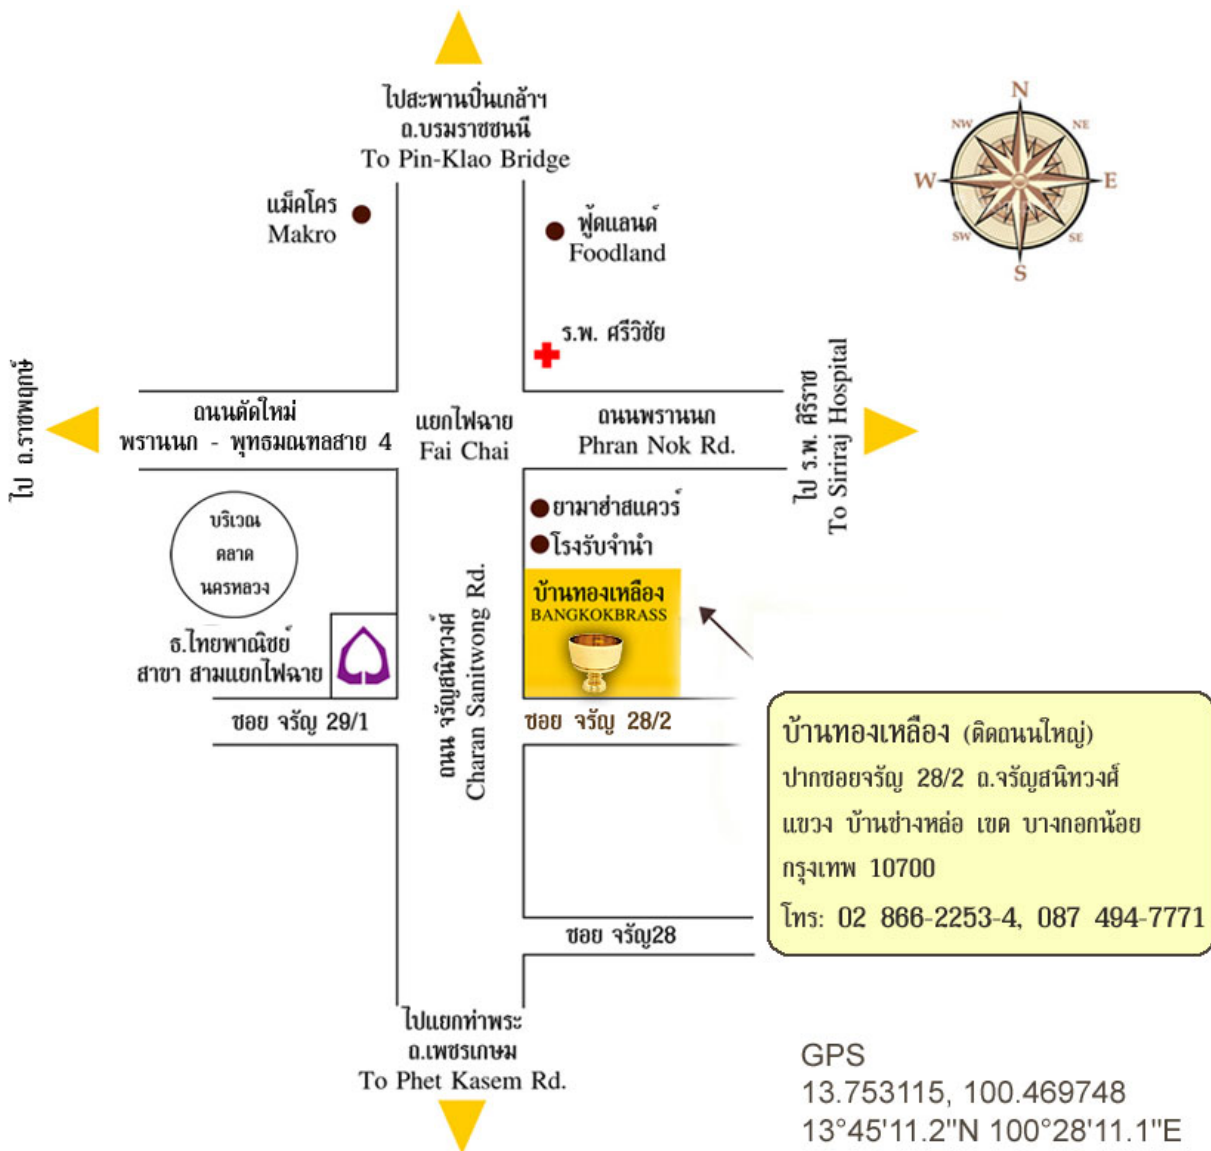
ไปสะพานปิ่นเกล้าฯ
ถ.บรมราชชนนี
To Pin-Klao Bridge

N
NW
NE
W
E
SW
SE
S

แม็คโคร
Makro

ฟู้ดแลนด์
Foodland

ร.พ. ศรีวิชัย

ไป ถ.ราชพฤกษ์

ถนนตัดใหม่
พรานนก - พุทธมณฑลสาย 4

แยกไฟฉาย
Fai Chai

ถนนพรานนก
Phran Nok Rd.

ไป ร.พ. ศิริราช
To Siriraj Hospital

ยามาฮ่าสแควร์
โรงรับจำนำ

บริเวณ
ตลาด
นครหลวง

ธ.ไทยพาณิชย์
สาขา สามแยกไฟฉาย

ถนน จรัญสนิทวงศ์
Charan Sanitwong Rd.

บ้านทองเหลือง
BANGKOKBRASS

ซอย จรัญ 29/1

ซอย จรัญ 28/2

บ้านทองเหลือง (ติดถนนใหญ่)
ปากซอยจรัญ 28/2 ถ.จรัญสนิทวงศ์
แขวง บ้านช่างหล่อ เขต บางกอกน้อย
กรุงเทพ 10700
โทร: 02 866-2253-4, 087 494-7771

ซอย จรัญ28

ไปแยกท่าพระ
ถ.เพชรเกษม
To Phet Kasem Rd.

GPS
13.753115, 100.469748
13°45'11.2"N 100°28'11.1"E